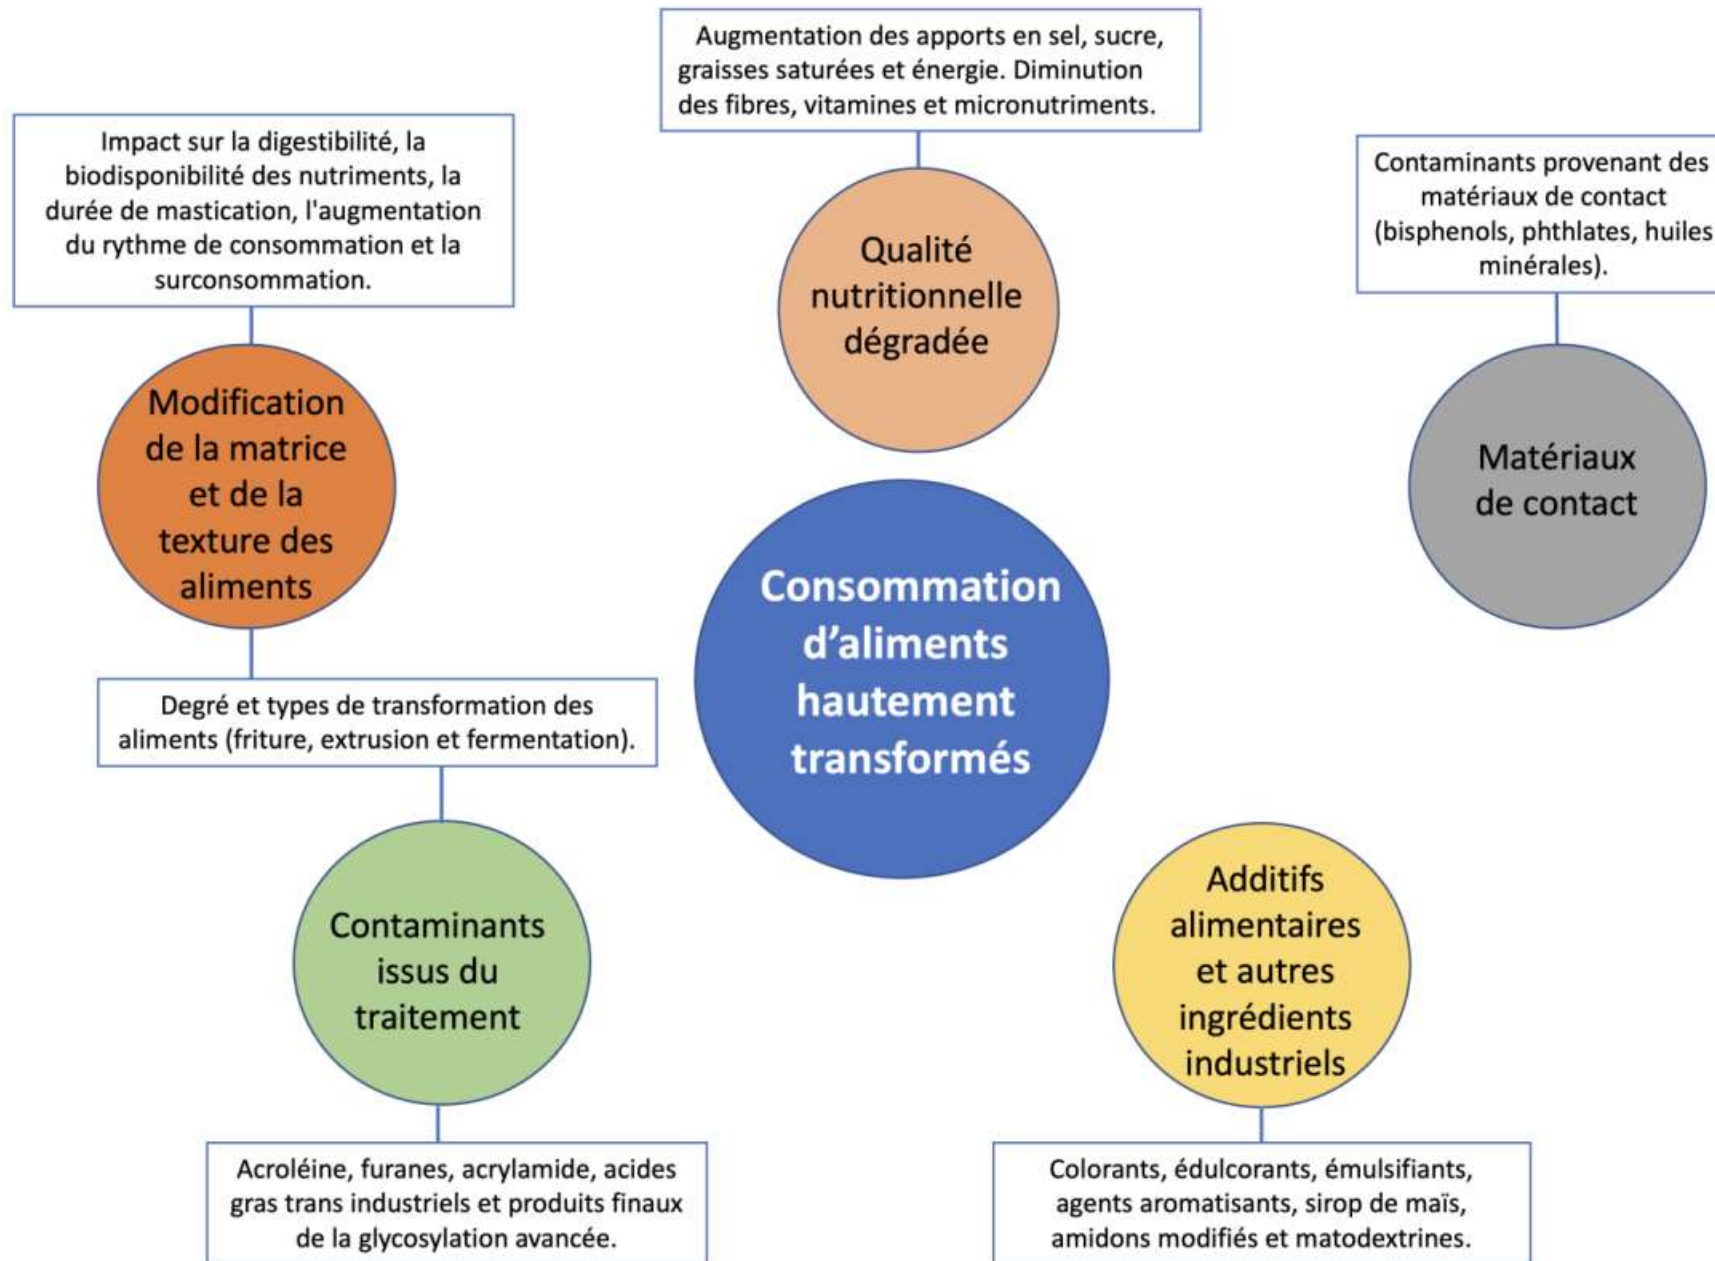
Augmentation des apports en sel, sucre, graisses saturées et énergie. Diminution des fibres, vitamines et micronutriments.

Impact sur la digestibilité, la biodisponibilité des nutriments, la durée de mastication, l'augmentation du rythme de consommation et la surconsommation.

Qualité nutritionnelle dégradée

Contaminants provenant des matériaux de contact (bisphenols, phthlates, huiles minérales).

Modification de la matrice et de la texture des aliments

Matériaux de contact

Consommation d'aliments hautement transformés

Degré et types de transformation des aliments (friture, extrusion et fermentation).

Contaminants issus du traitement

Additifs alimentaires et autres ingrédients industriels

Acroléine, furanes, acrylamide, acides gras trans industriels et produits finaux de la glycosylation avancée.

Colorants, édulcorants, émulsifiants, agents aromatisants, sirop de maïs, amidons modifiés et matodextrines.